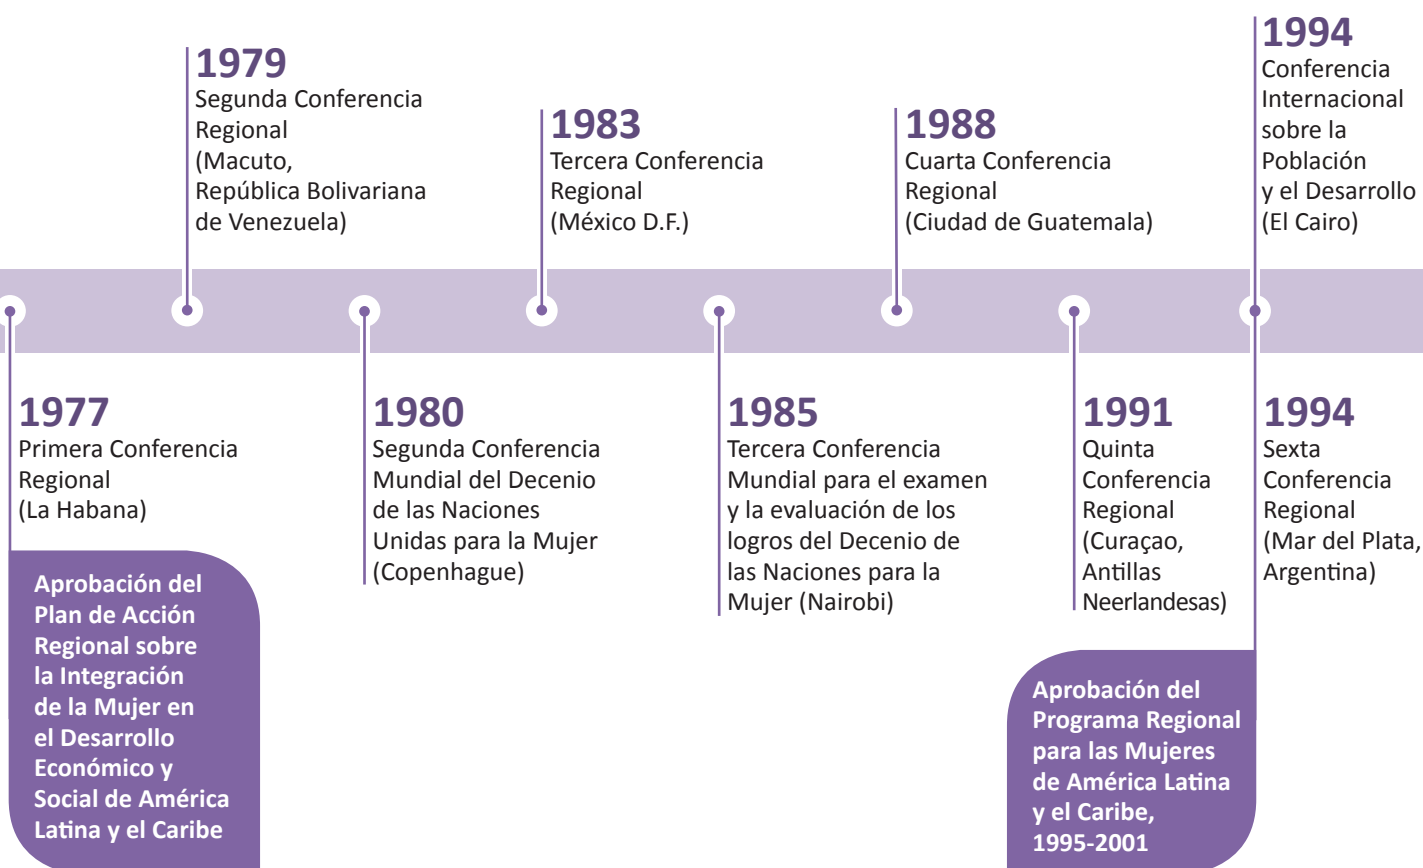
1979
Segunda Conferencia Regional (Macuto, República Bolivariana de Venezuela)

1983
Tercera Conferencia Regional (México D.F.)

1988
Cuarta Conferencia Regional (Ciudad de Guatemala)

1994
Conferencia Internacional sobre la Población y el Desarrollo (El Cairo)

1977
Primera Conferencia Regional (La Habana)

Aprobación del Plan de Acción Regional sobre la Integración de la Mujer en el Desarrollo Económico y Social de América Latina y el Caribe

1980
Segunda Conferencia Mundial del Decenio de las Naciones Unidas para la Mujer (Copenhague)

1985
Tercera Conferencia Mundial para el examen y la evaluación de los logros del Decenio de las Naciones para la Mujer (Nairobi)

1991
Quinta Conferencia Regional (Curaçao, Antillas Neerlandesas)

1994
Sexta Conferencia Regional (Mar del Plata, Argentina)

Aprobación del Programa Regional para las Mujeres de América Latina y el Caribe, 1995-2001